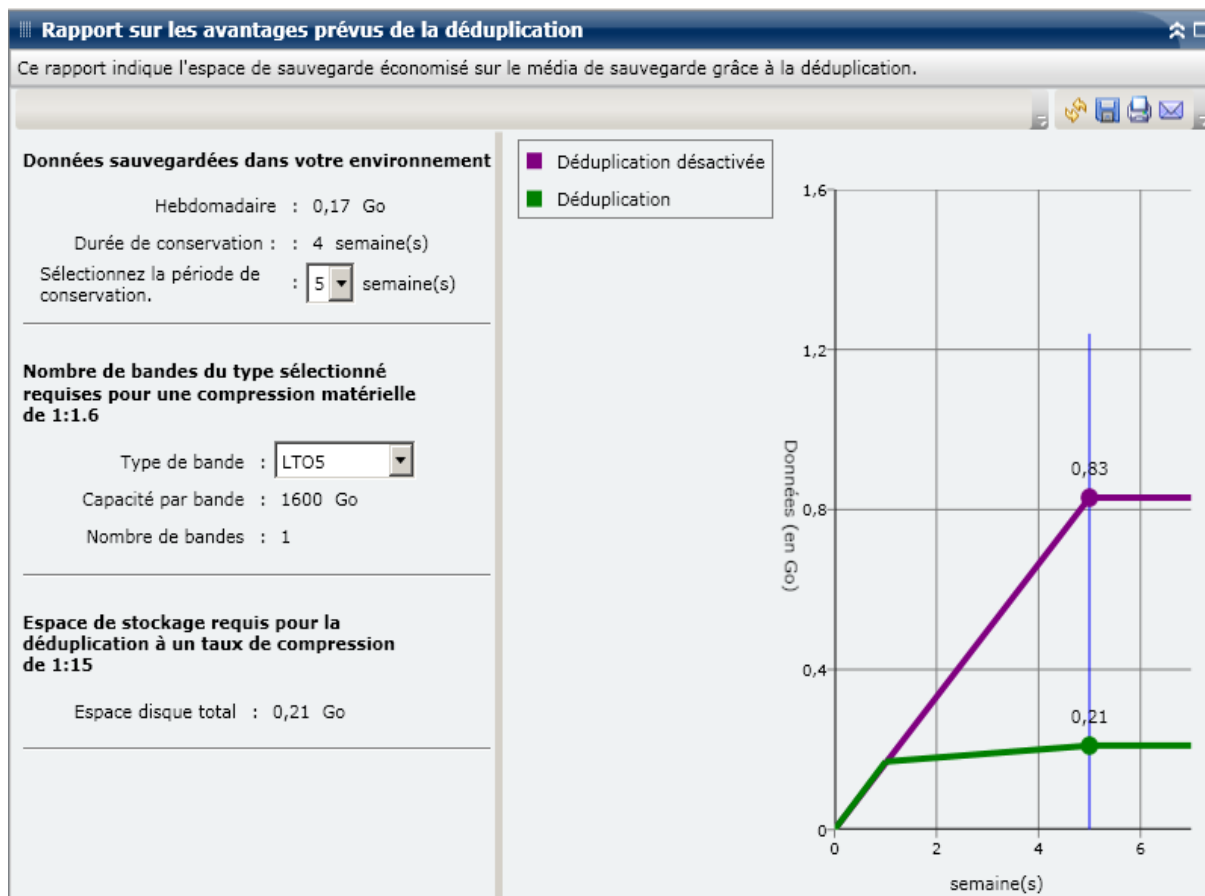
Rapport sur les avantages prévus de la déduplication

Ce rapport indique l'espace de sauvegarde économisé sur le média de sauvegarde grâce à la déduplication.

Données sauvegardées dans votre environnement

Hebdomadaire : 0,17 Go

Durée de conservation : : 4 semaine(s)

Sélectionnez la période de conservation. : 5 semaine(s)

Nombre de bandes du type sélectionné requises pour une compression matérielle de 1:1.6

Type de bande : LTO5

Capacité par bande : 1600 Go

Nombre de bandes : 1

Espace de stockage requis pour la déduplication à un taux de compression de 1:15

Espace disque total : 0,21 Go

Déduplication désactivée

Déduplication

1,6

1,2

0,8

0,4

0

0,83

0,21

Données (en Go)

0

2

4

6

semaine(s)